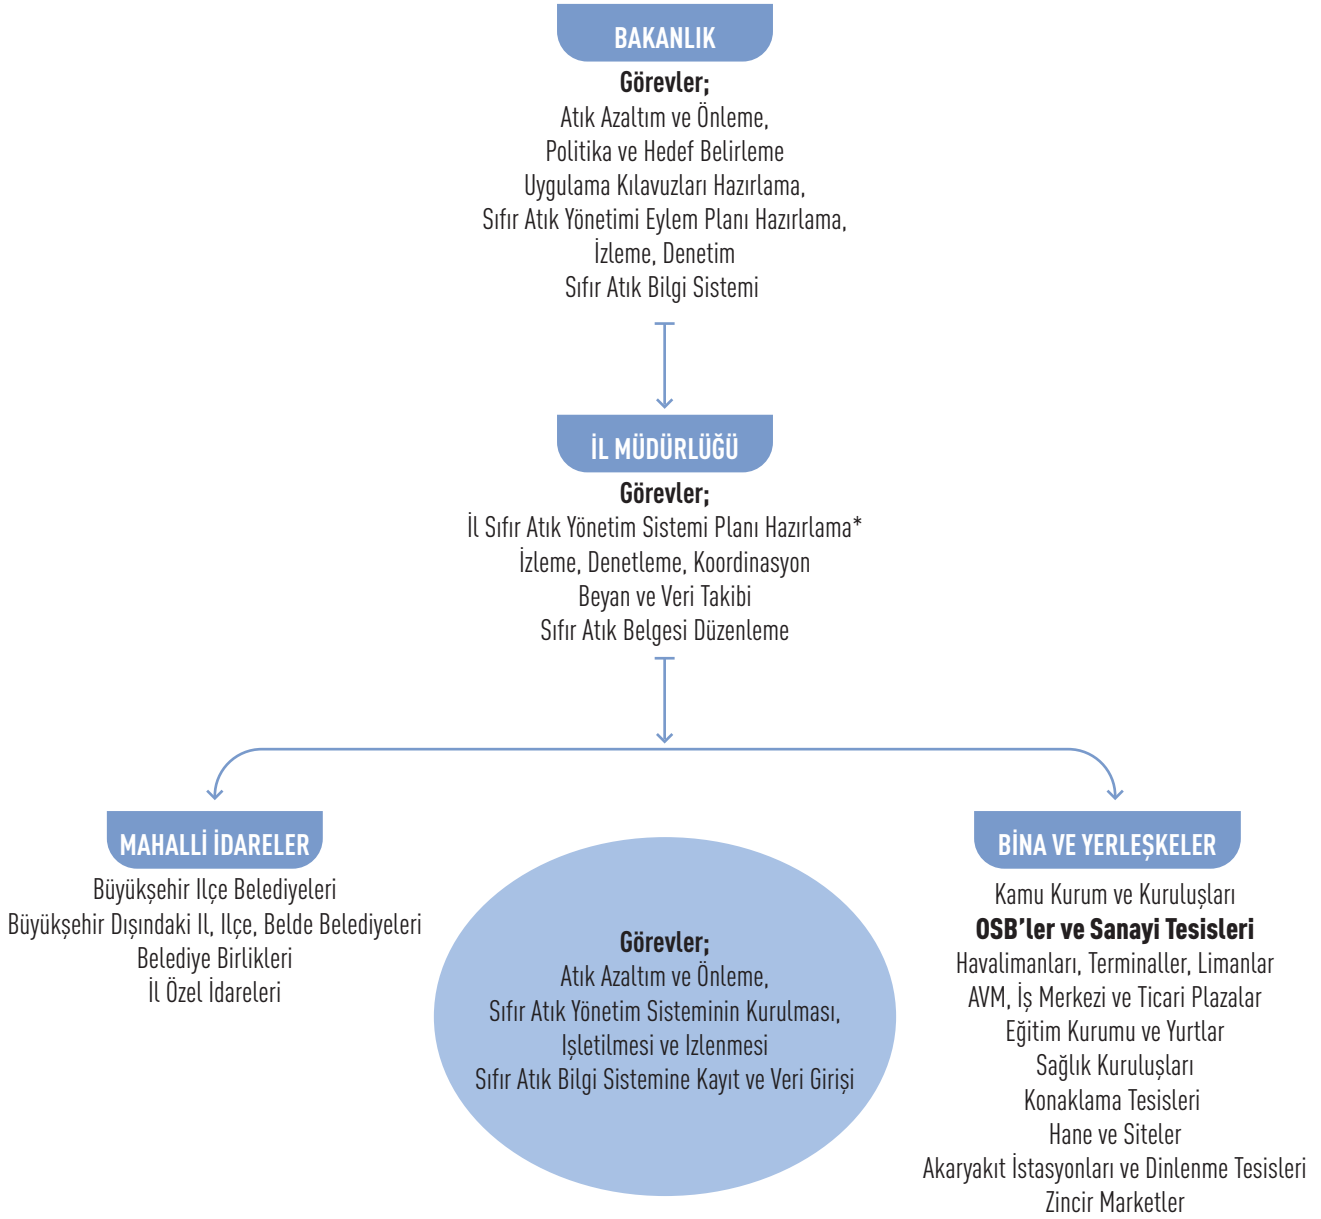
BAKANLIK

Görevler;
Atık Azaltım ve Önleme,
Politika ve Hedef Belirleme
Uygulama Kılavuzları Hazırlama,
Sıfır Atık Yönetimi Eylem Planı Hazırlama,
İzleme, Denetim
Sıfır Atık Bilgi Sistemi

İL MÜDÜRLÜĞÜ

Görevler;
İl Sıfır Atık Yönetim Sistemi Planı Hazırlama*
İzleme, Denetleme, Koordinasyon
Beyan ve Veri Takibi
Sıfır Atık Belgesi Düzenleme

MAHALLİ İDARELER

Büyükşehir Ilçe Belediyeleri
Büyükşehir Dışındaki Il, Ilçe, Belde Belediyeleri
Belediye Birlikleri
İl Özel İdareleri

Görevler;
Atık Azaltım ve Önleme,
Sıfır Atık Yönetim Sisteminin Kurulması,
Işletilmesi ve Izlenmesi
Sıfır Atık Bilgi Sistemine Kayıt ve Veri Girişi

BİNA VE YERLEŞKELER

Kamu Kurum ve Kuruluşları
OSB'ler ve Sanayi Tesisleri
Havalimanları, Terminaller, Limanlar
AVM, İş Merkezi ve Ticari Plazalar
Eğitim Kurumu ve Yurtlar
Sağlık Kuruluşları
Konaklama Tesisleri
Hane ve Siteler
Akaryakıt İstasyonları ve Dinlenme Tesisleri
Zincir Marketler